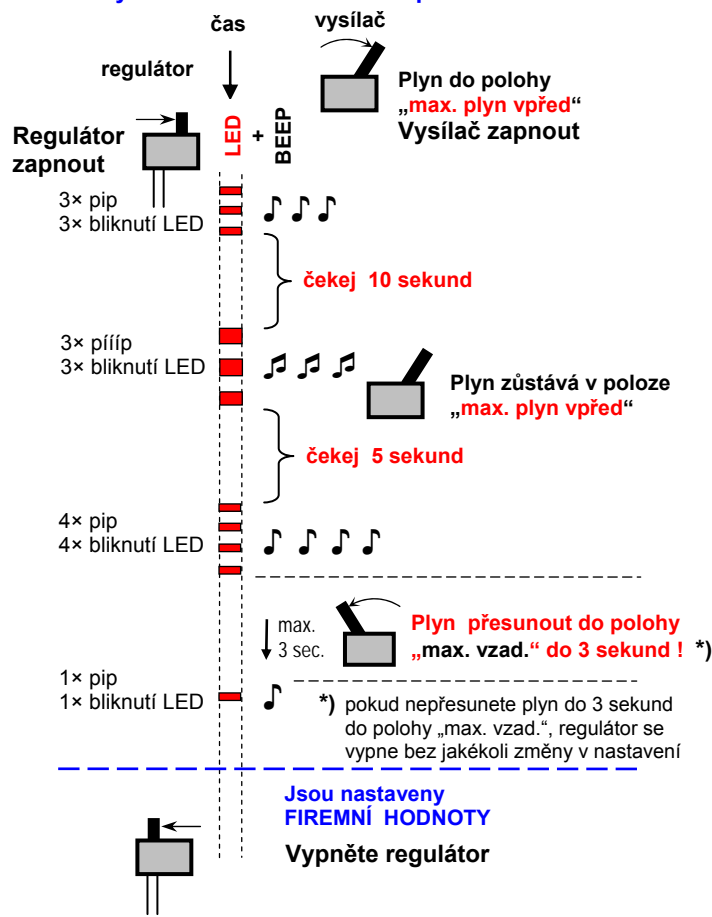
čas

vysílač

regulátor

Plyn do polohy „max. plyn vpřed“ Vysílač zapnout

Regulátor zapnout

LED + BEEP

3× pip
3× bliknutí LED

čekej 10 sekund

3× pííp
3× bliknutí LED

Plyn zůstává v poloze „max. plyn vpřed“

čekej 5 sekund

4× pip
4× bliknutí LED

max. 3 sec.

Plyn přesunout do polohy „max. vzad.“ do 3 sekund ! *)

1× pip
1× bliknutí LED

*) pokud nepřesunete plyn do 3 sekund do polohy „max. vzad.“, regulátor se vypne bez jakékoli změny v nastavení

Jsou nastaveny FIREMNÍ HODNOTY

Vypněte regulátor